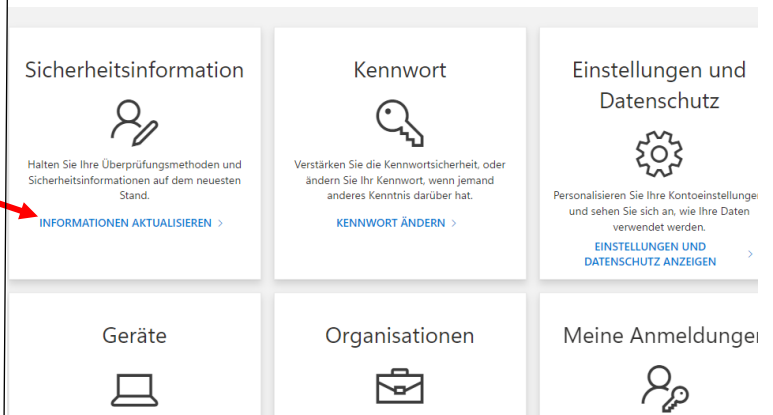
Sicherheitsinformation

Halten Sie Ihre Überprüfungsmethoden und Sicherheitsinformationen auf dem neuesten Stand.

INFORMATIONEN AKTUALISIEREN >

Kennwort

Verstärken Sie die Kennwortsicherheit, oder ändern Sie Ihr Kennwort, wenn jemand anderes Kenntnis darüber hat.

KENNWORT ÄNDERN >

Einstellungen und Datenschutz

Personalisieren Sie Ihre Kontoeinstellungen und sehen Sie sich an, wie Ihre Daten verwendet werden.

EINSTELLUNGEN UND DATENSCHUTZ ANZEIGEN >

Geräte

Organisationen

Meine Anmeldunger